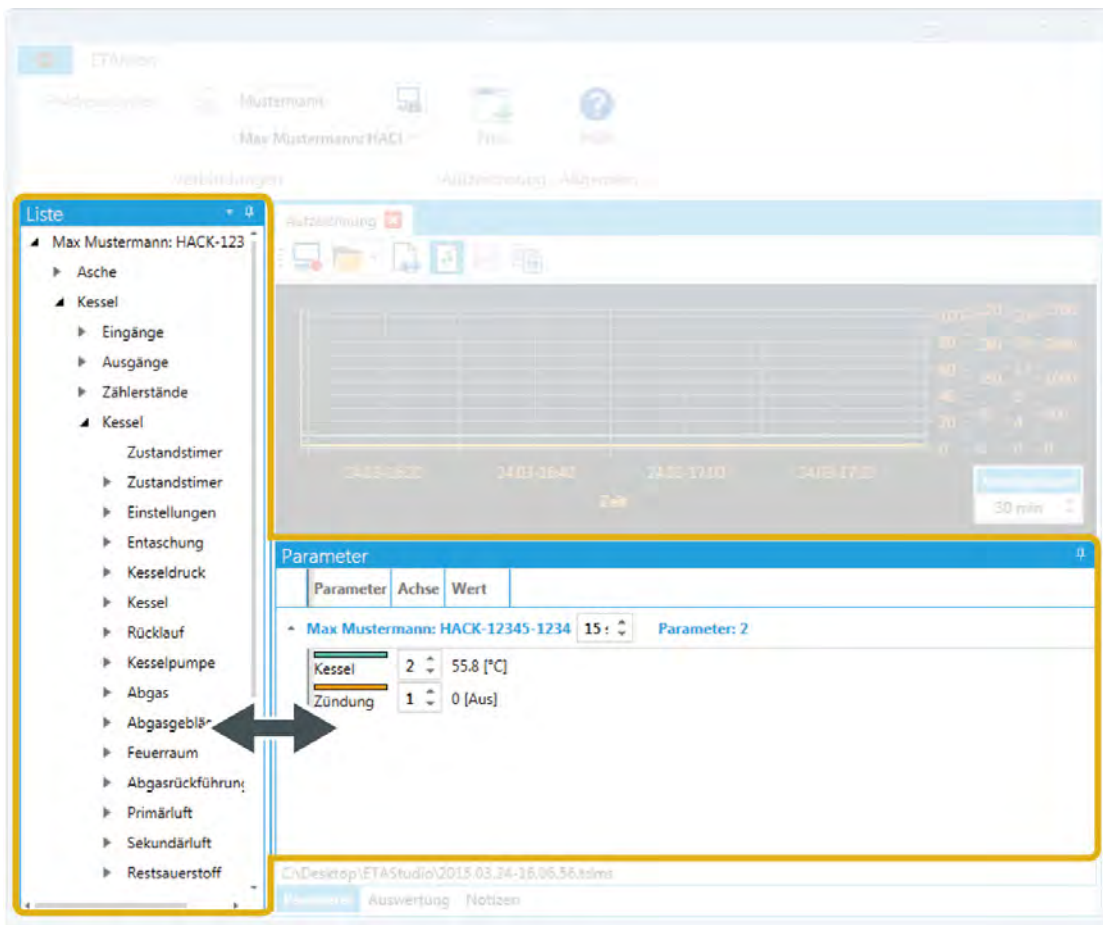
ETAtouch

Mustermann

Max Mustermann: HACK

Verbindungen

Aufzeichnungen

Allgemein

Liste

Max Mustermann: HACK-123

Asche

Kessel

Eingänge

Ausgänge

Zählerstände

Kessel

Zustandstimer

Zustandstimer

Einstellungen

Entaschung

Kesseldruck

Kessel

Rücklauf

Kesselpumpe

Abgas

Abgasgebläs

Feuerraum

Abgasrückführung

Primärluft

Sekundärluft

Restsauerstoff

Aufzeichnung

Zeit

30 min

Parameter

| Parameter | Achse | Wert |
|---|---|---|

Max Mustermann: HACK-12345-1234 15 Parameter: 2

Kessel 2 55.8 [°C]

Zündung 1 0 [Aus]

C:\Desktop\ETAStudio\2015.03.24-16.06.56.tdms

Parameter Auswertung Notizen